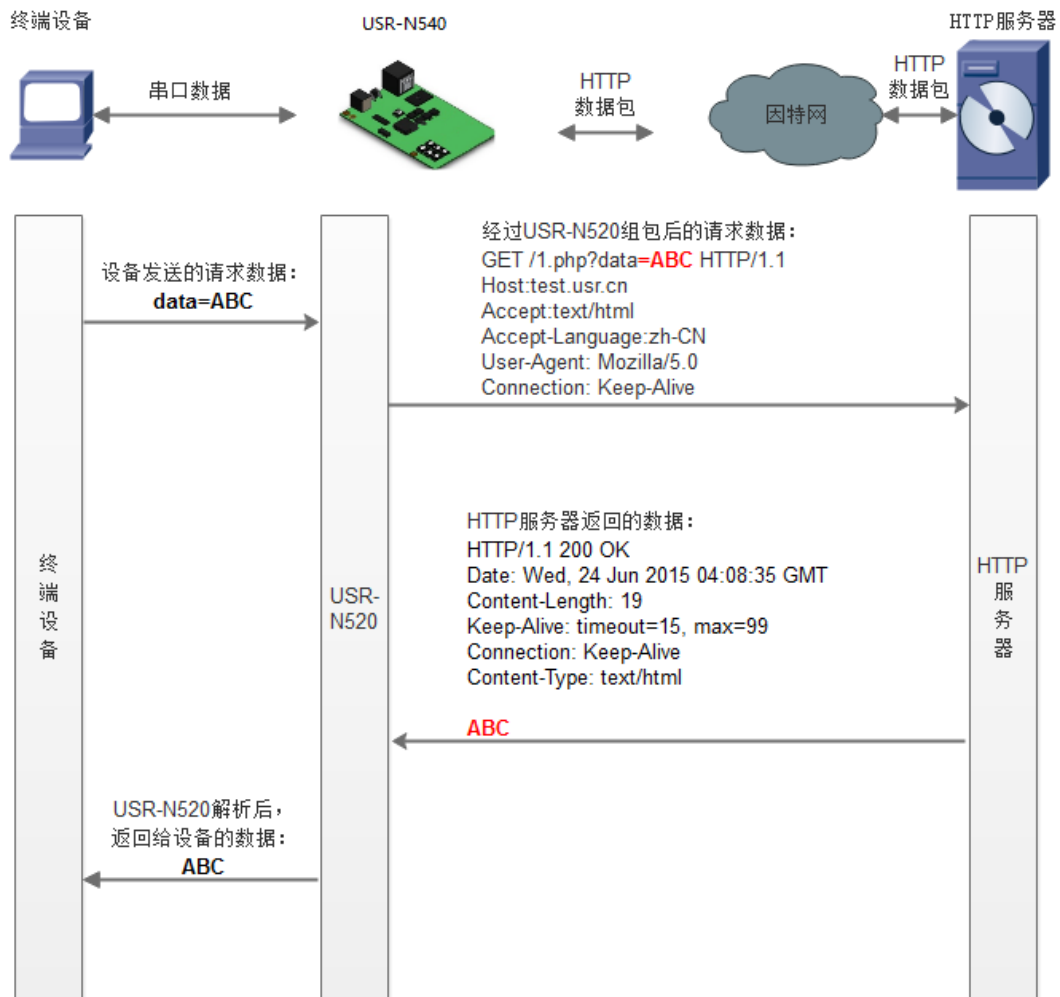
终端设备

USR-N540

HTTP服务器

串口数据

HTTP
数据包

因特网

HTTP
数据包

经过USR-N520组包后的请求数据：
GET /1.php?data=ABC HTTP/1.1
Host:test.usr.cn
Accept:text/html
Accept-Language:zh-CN
User-Agent: Mozilla/5.0
Connection: Keep-Alive

设备发送的请求数据：
data=ABC

终
端
设
备

USR-
N520

HTTP服务器返回的数据：
HTTP/1.1 200 OK
Date: Wed, 24 Jun 2015 04:08:35 GMT
Content-Length: 19
Keep-Alive: timeout=15, max=99
Connection: Keep-Alive
Content-Type: text/html

ABC

HTTP
服
务
器

USR-N520解析后，
返回给设备的数据：
ABC